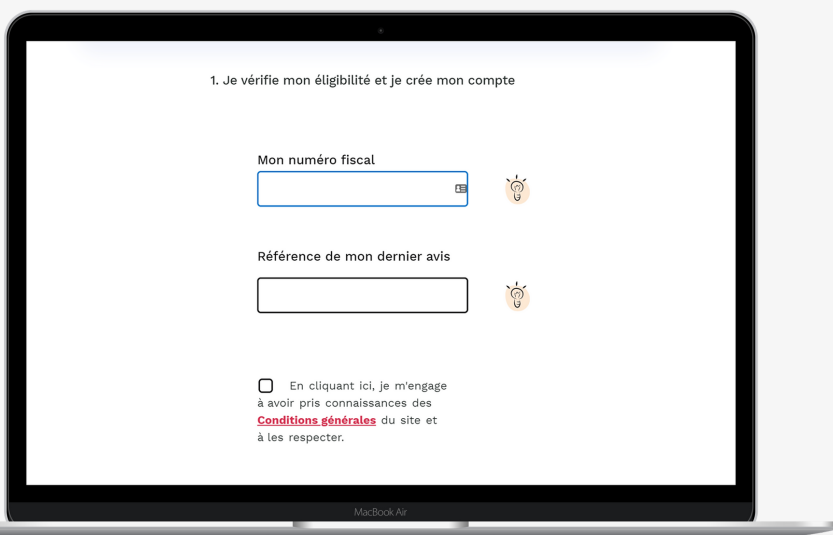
1. Je vérifie mon éligibilité et je crée mon compte

Mon numéro fiscal

Référence de mon dernier avis

En cliquant ici, je m'engage à avoir pris connaissances des Conditions générales du site et à les respecter.

MacBook Air